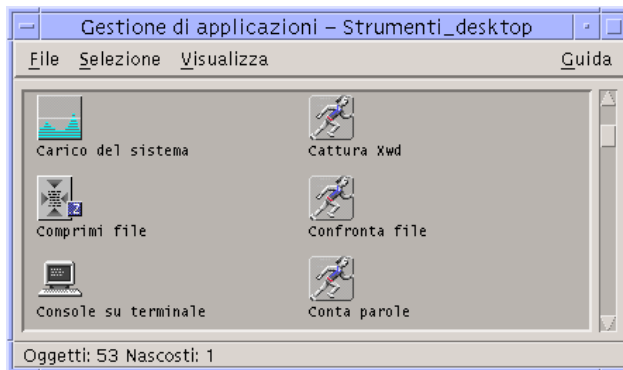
Gestione di applicazioni – Strumenti_desktop

File Selezione Visualizza Guida

Carico del sistema

Cattura Xwd

Comprimi file

Confronta file

Console su terminale

Conta parole

Oggetti: 53 Nascosti: 1